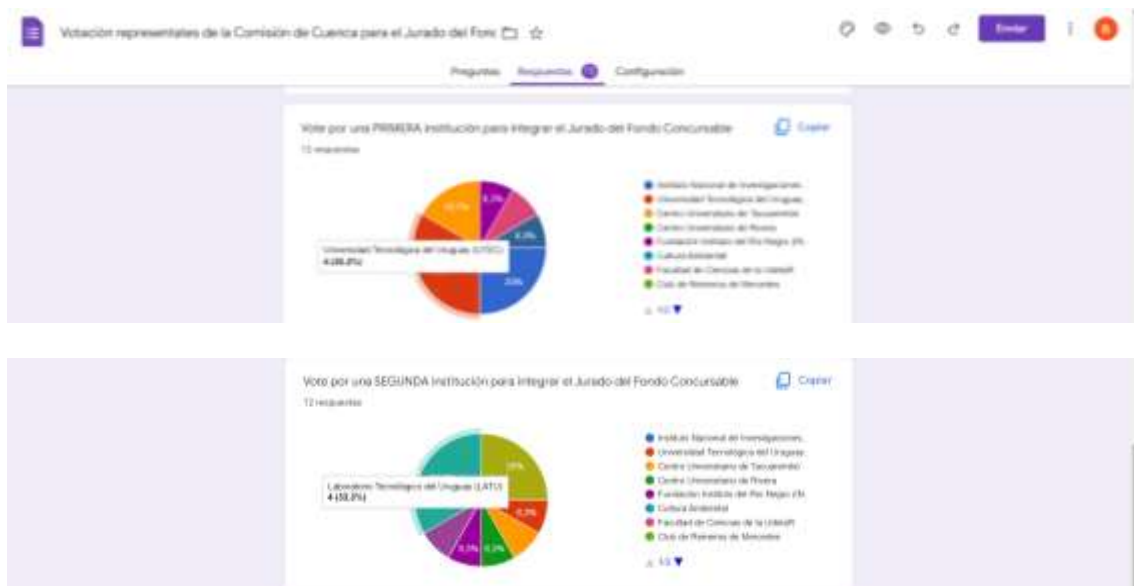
Votación representantes de la Comisión de Cuenca para el Jurado del Fon

Enviar

Preguntas Respuestas Configuración

Vote por una PRIMERA institución para integrar el Jurado del Fondo Concursable

Copiar

12 respuestas

Universidad Tecnológica del Uruguay (UTEC)
4 (33.3%)

16.7%
8.3%
8.3%
25%

Instituto Nacional de Investigaciones...
Universidad Tecnológica del Uruguay
Centro Universitario de Tacuarembó
Centro Universitario de Rivera
Fundación Instituto del Río Negro (IN
Cultura Ambiental
Facultad de Ciencias de la UdelaR
Club de Remeros de Mercedes

1/2

Voto por una SEGUNDA institución para integrar el Jurado del Fondo Concursable

Copiar

12 respuestas

Laboratorio Tecnológico del Uruguay (LATU)
4 (33.3%)

25%
8.3%
8.3%
8.3%

Instituto Nacional de Investigaciones...
Universidad Tecnológica del Uruguay
Centro Universitario de Tacuarembó
Centro Universitario de Rivera
Fundación Instituto del Río Negro (IN
Cultura Ambiental
Facultad de Ciencias de la UdelaR
Club de Remeros de Mercedes

1/2